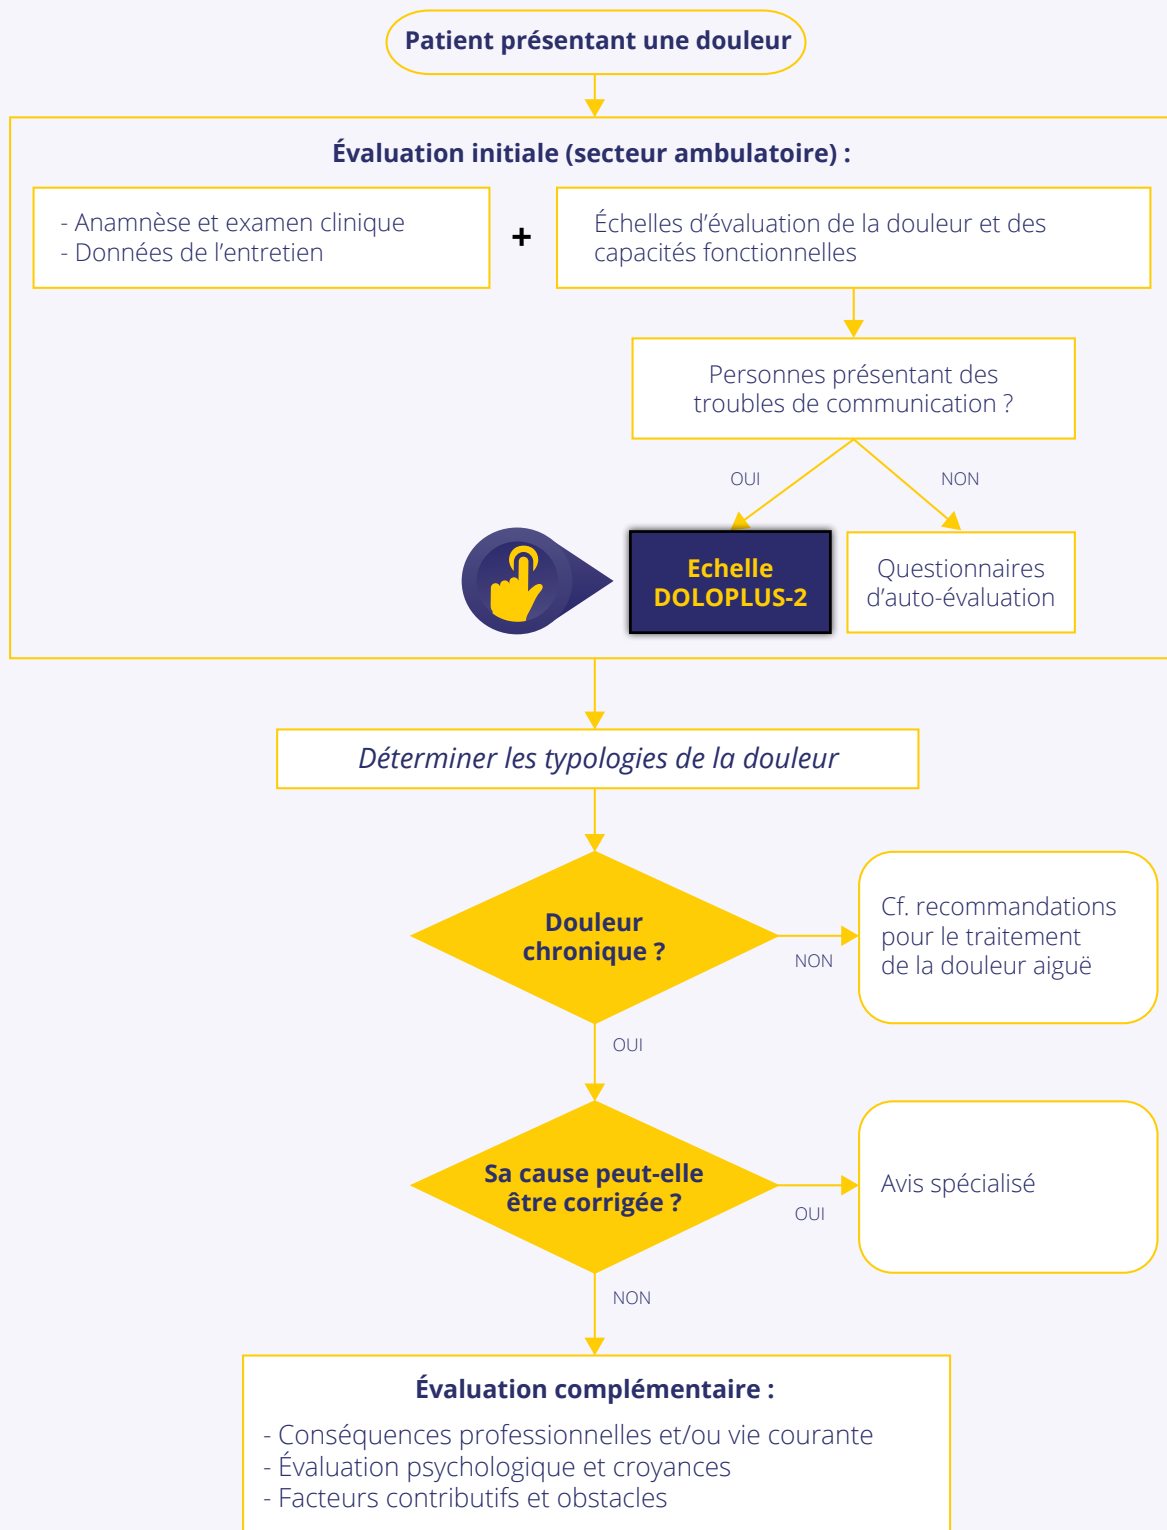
Patient présentant une douleur

Évaluation initiale (secteur ambulatoire) :

- Anamnèse et examen clinique
- Données de l'entretien

+

Échelles d'évaluation de la douleur et des capacités fonctionnelles

Personnes présentant des troubles de communication ?

OUI

NON

Echelle DOLOPLUS-2

Questionnaires d'auto-évaluation

Déterminer les typologies de la douleur

Douleur chronique ?

NON

Cf. recommandations pour le traitement de la douleur aiguë

OUI

Sa cause peut-elle être corrigée ?

OUI

Avis spécialisé

NON

Évaluation complémentaire :

- Conséquences professionnelles et/ou vie courante
- Évaluation psychologique et croyances
- Facteurs contributifs et obstacles